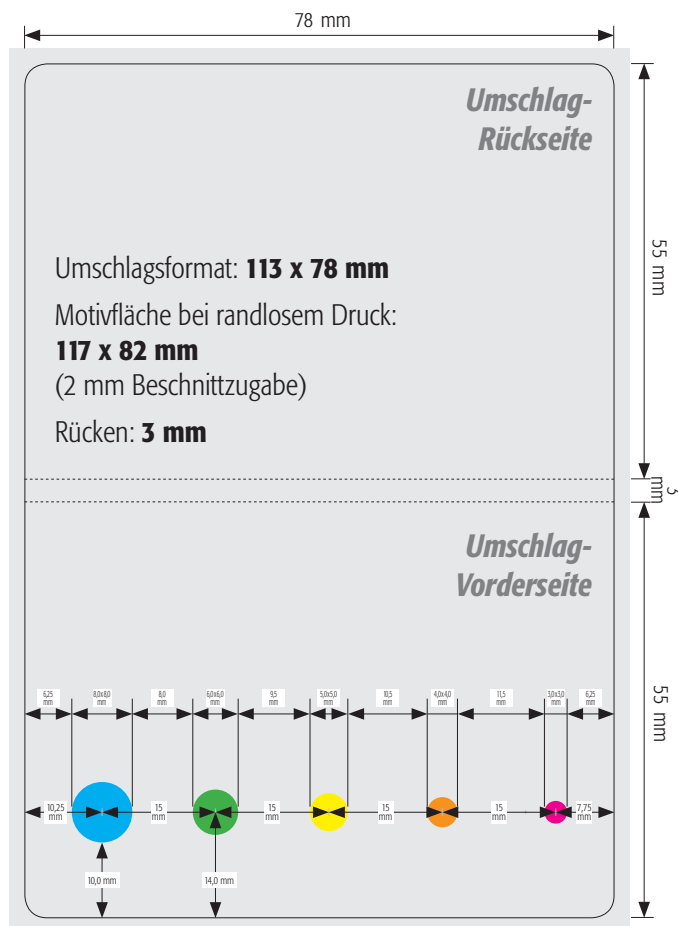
78 mm

Umschlag-Rückseite

Umschlagsformat: **113 x 78 mm**

Motivfläche bei randlosem Druck: **117 x 82 mm** (2 mm Beschnittzugabe)

Rücken: **3 mm**

55 mm

3 mm

Umschlag-Vorderseite

55 mm

6,25 mm
8,0x8,0 mm
8,0 mm
6,0x6,0 mm
9,5 mm
5,0x5,0 mm
10,5 mm
4,0x4,0 mm
11,5 mm
3,0x3,0 mm
6,25 mm

10,25 mm
15 mm
15 mm
15 mm
15 mm
7,75 mm

10,0 mm
14,0 mm